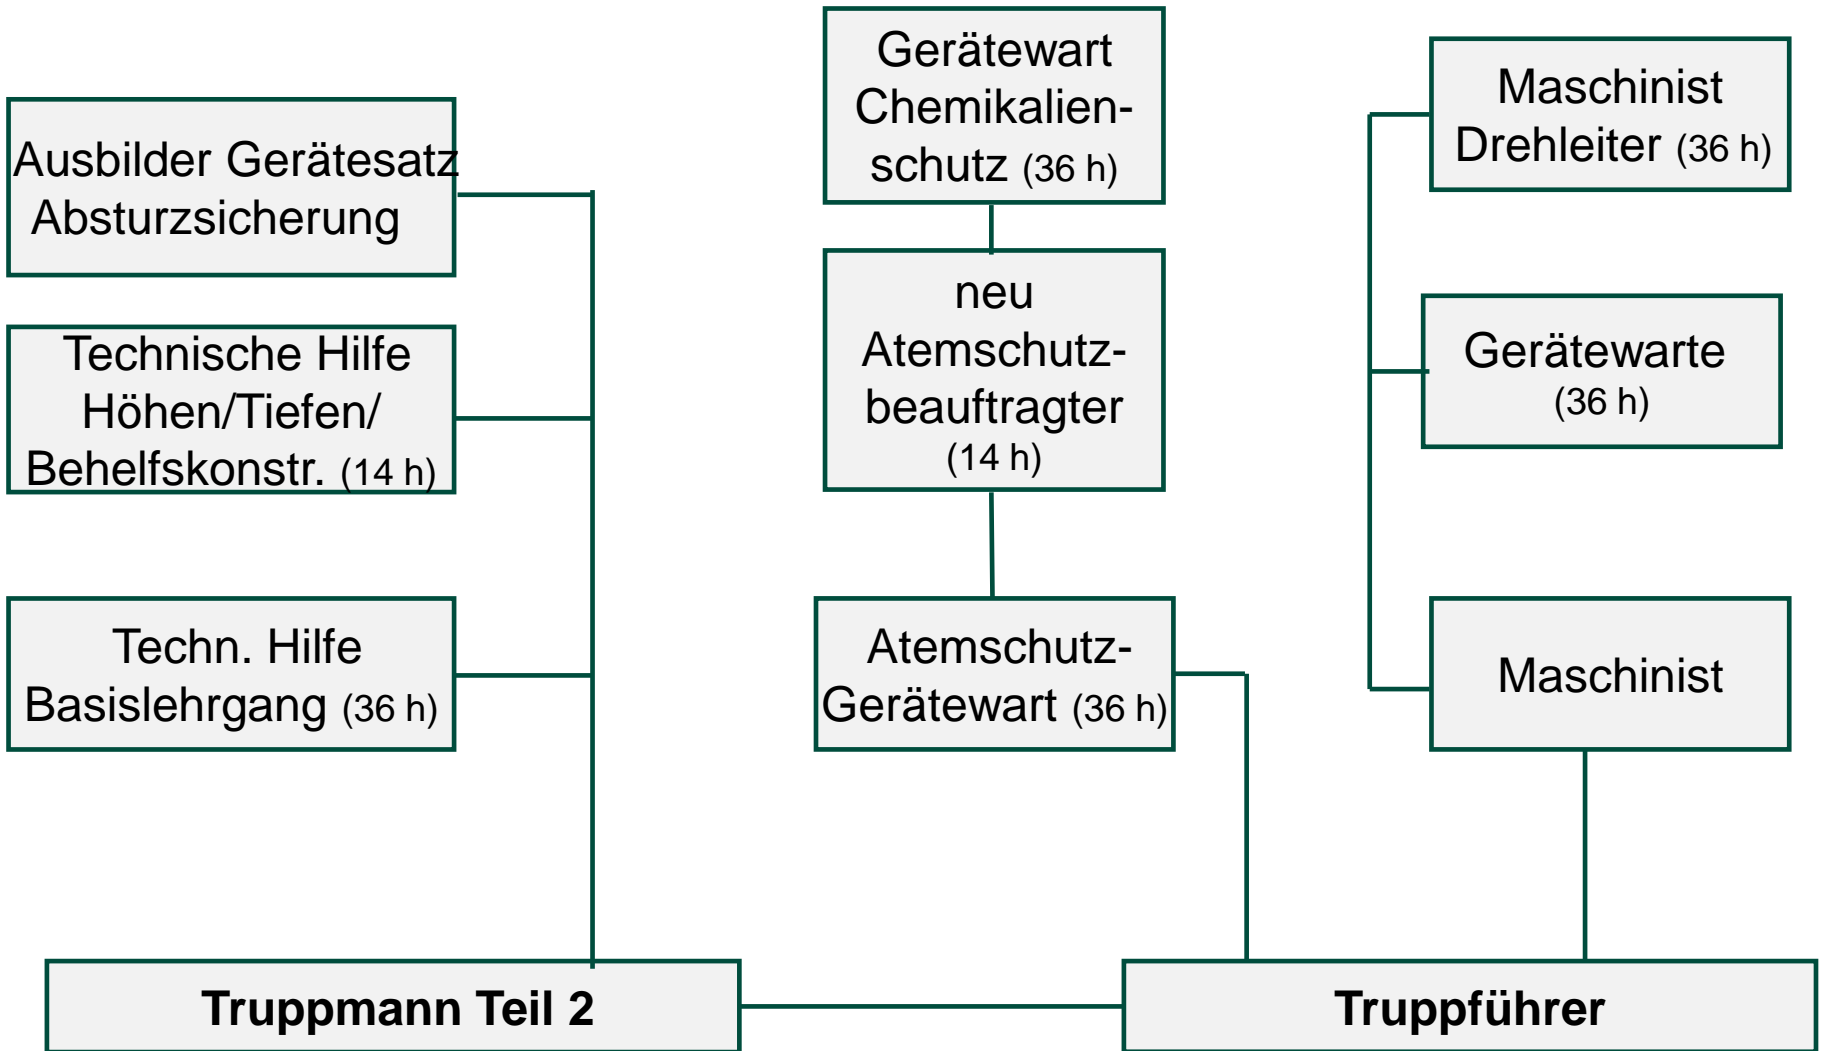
Ausbilder Gerätesatz Absturzsicherung

Technische Hilfe Höhen/Tiefen/ Behelfskonstr. (14 h)

Techn. Hilfe Basislehrgang (36 h)

Gerätewart Chemikalienschutz (36 h)

neu Atemschutzbeauftragter (14 h)

Atemschutz-Gerätewart (36 h)

Maschinist Drehleiter (36 h)

Gerätewarte (36 h)

Maschinist

Truppmann Teil 2

Truppführer